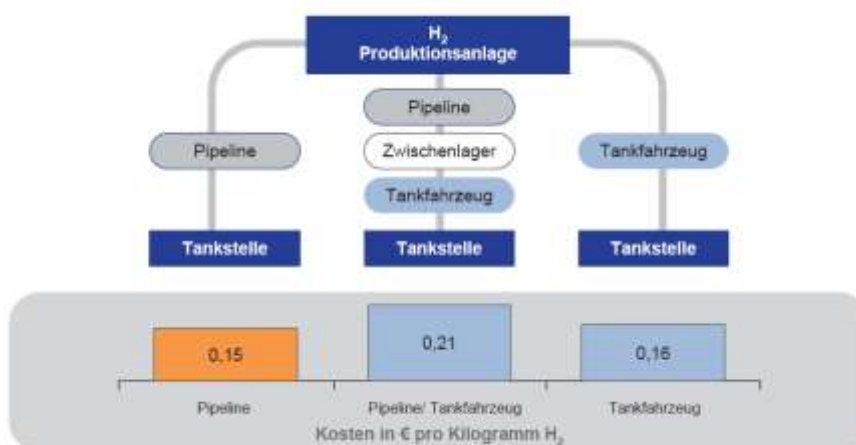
$H_2$
Produktionsanlage

Pipeline

Pipeline
Zwischenlager
Tankfahrzeug

Tankfahrzeug

Tankstelle

Tankstelle

Tankstelle

0,15

0,21

0,16

Pipeline

Pipeline/ Tankfahrzeug

Tankfahrzeug

Kosten in € pro Kilogramm $H_2$